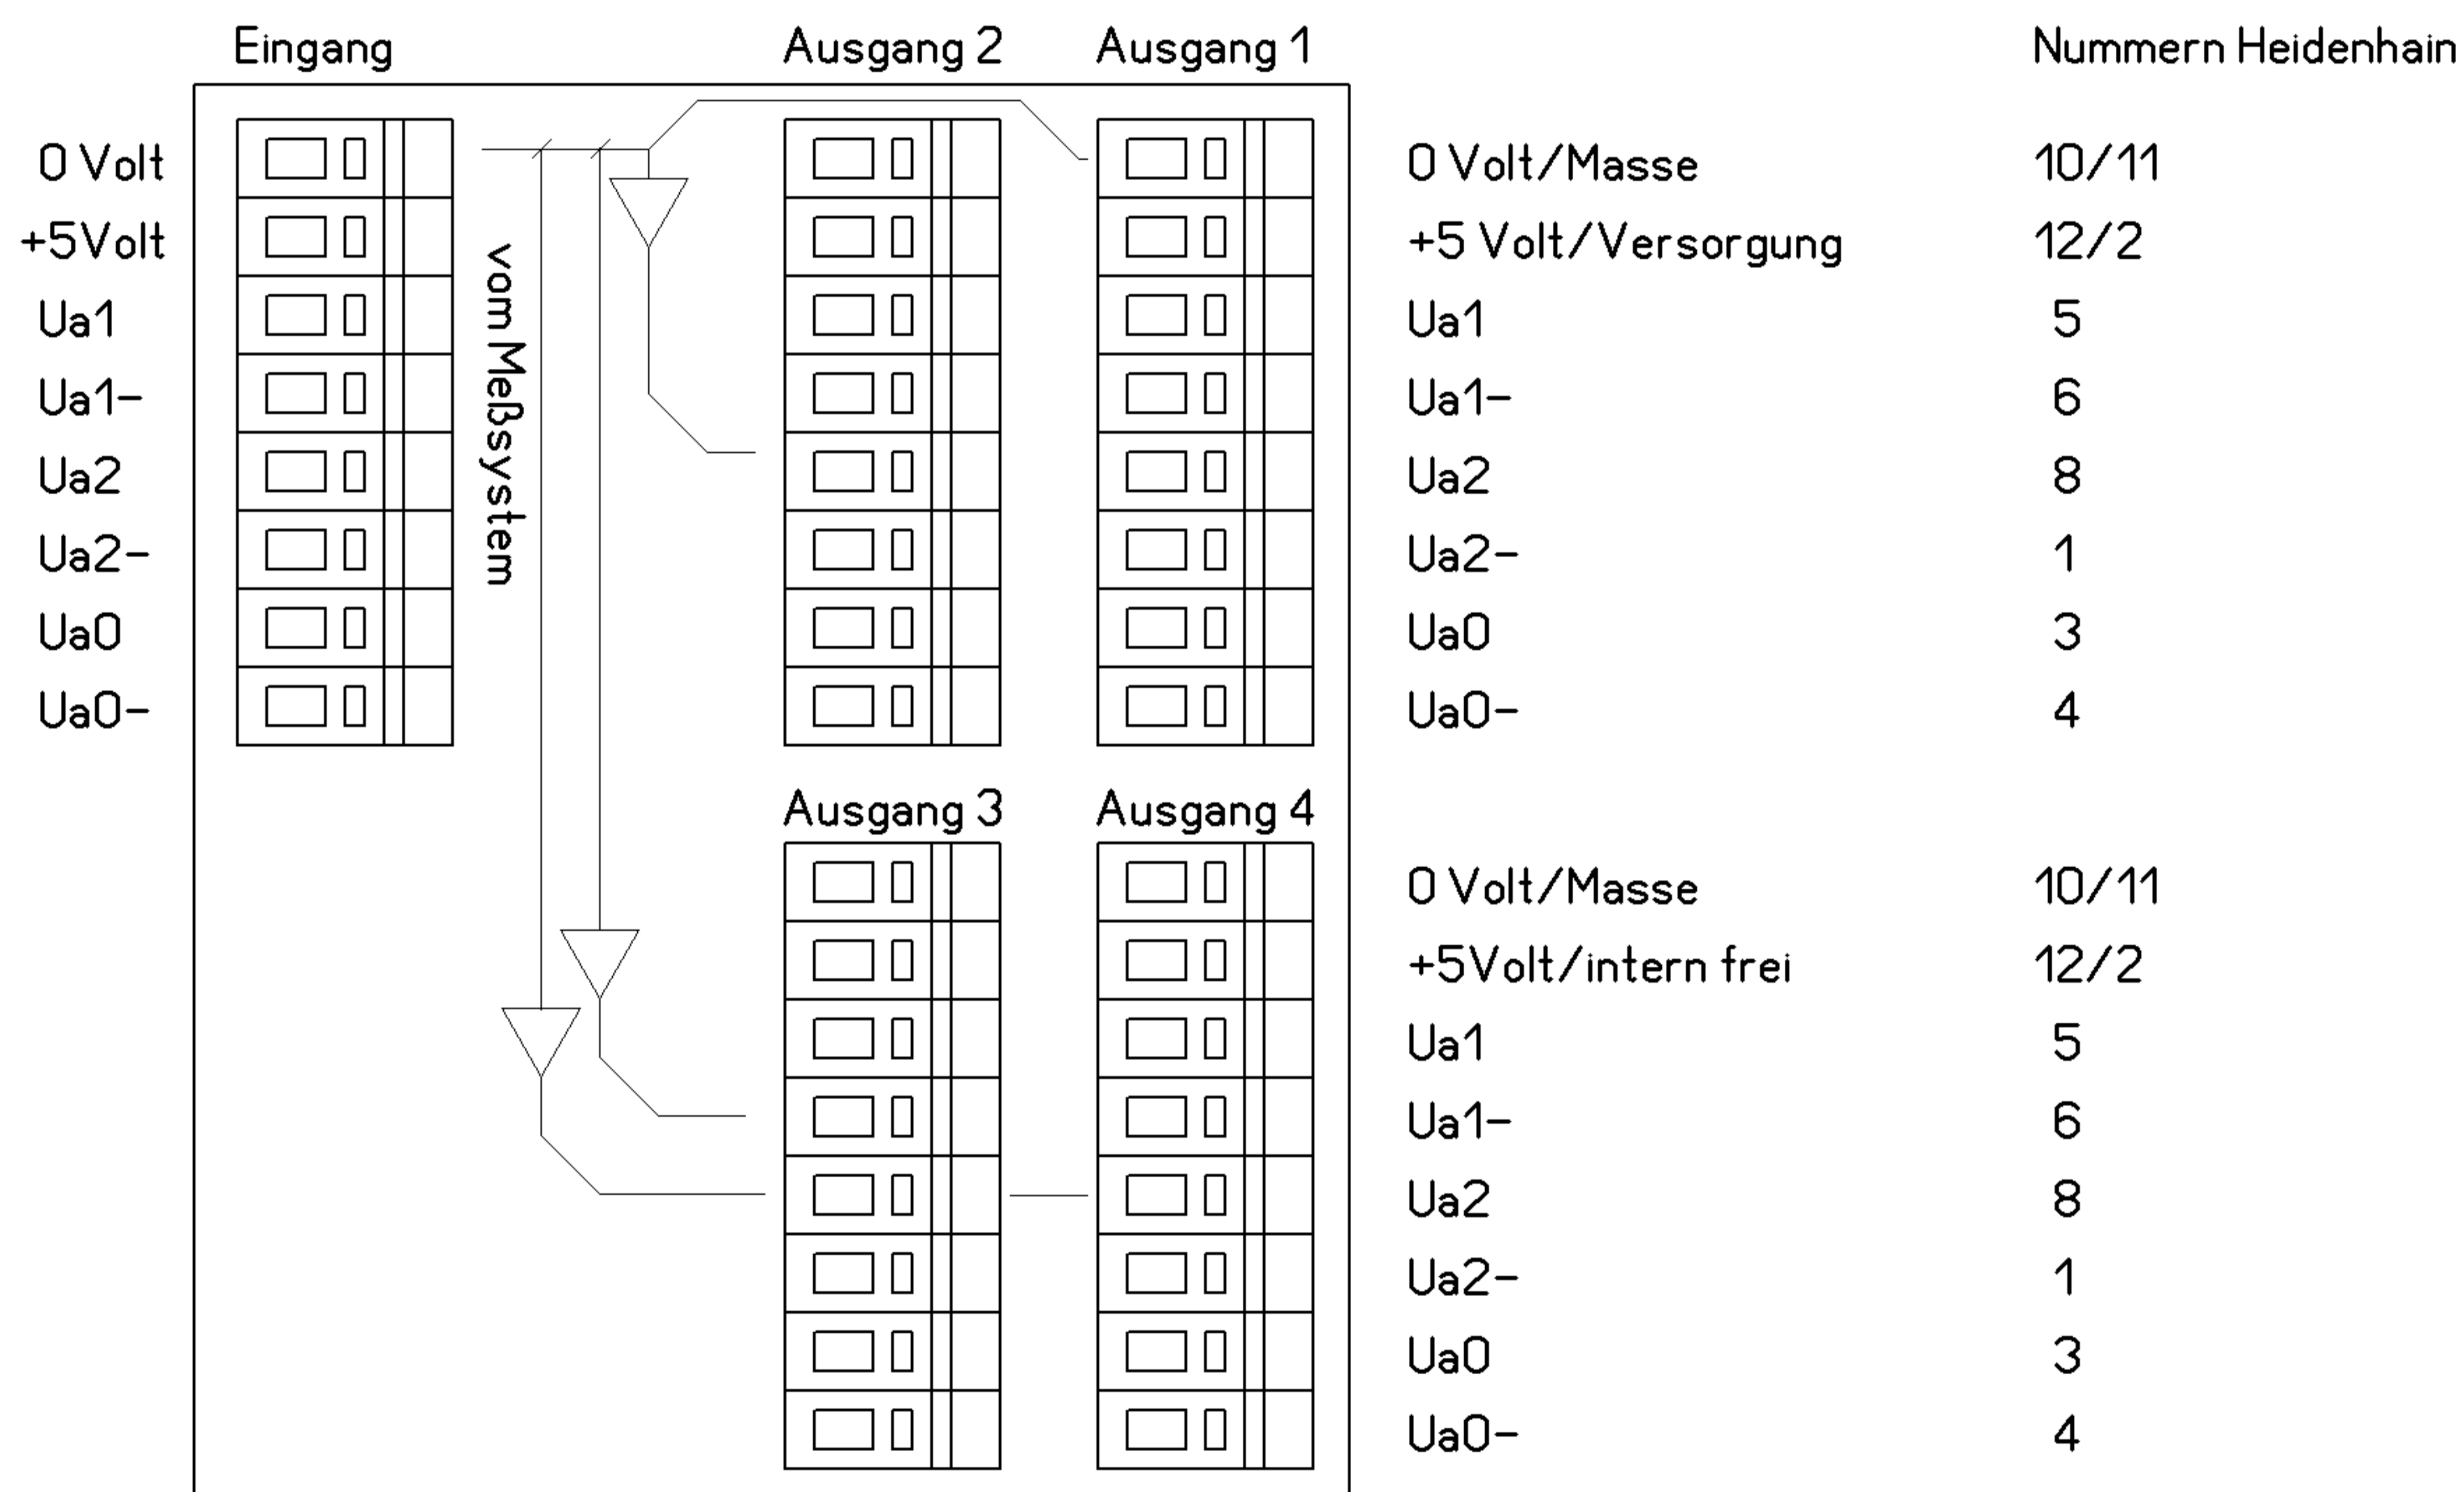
Eingang

Ausgang 2

Ausgang 1

Nummern Heidenhain

0 Volt
+5Volt
Ua1
Ua1-
Ua2
Ua2-
Ua0
Ua0-

vom Meßsystem

0 Volt/Masse 10/11
+5 Volt/Versorgung 12/2
Ua1 5
Ua1- 6
Ua2 8
Ua2- 1
Ua0 3
Ua0- 4

Ausgang 3

Ausgang 4

0 Volt/Masse 10/11
+5Volt/intern frei 12/2
Ua1 5
Ua1- 6
Ua2 8
Ua2- 1
Ua0 3
Ua0- 4